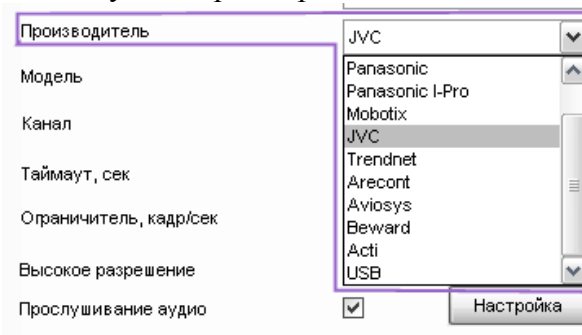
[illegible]

Производитель

JVC

Модель

Канал

Таймаут, сек

Ограничитель, кадр/сек

Высокое разрешение

Прослушивание аудио

Panasonic
Panasonic I-Pro
Mobotix
JVC
Trendnet
Arecont
Aviosys
Beward
Acti
USB

Настройка